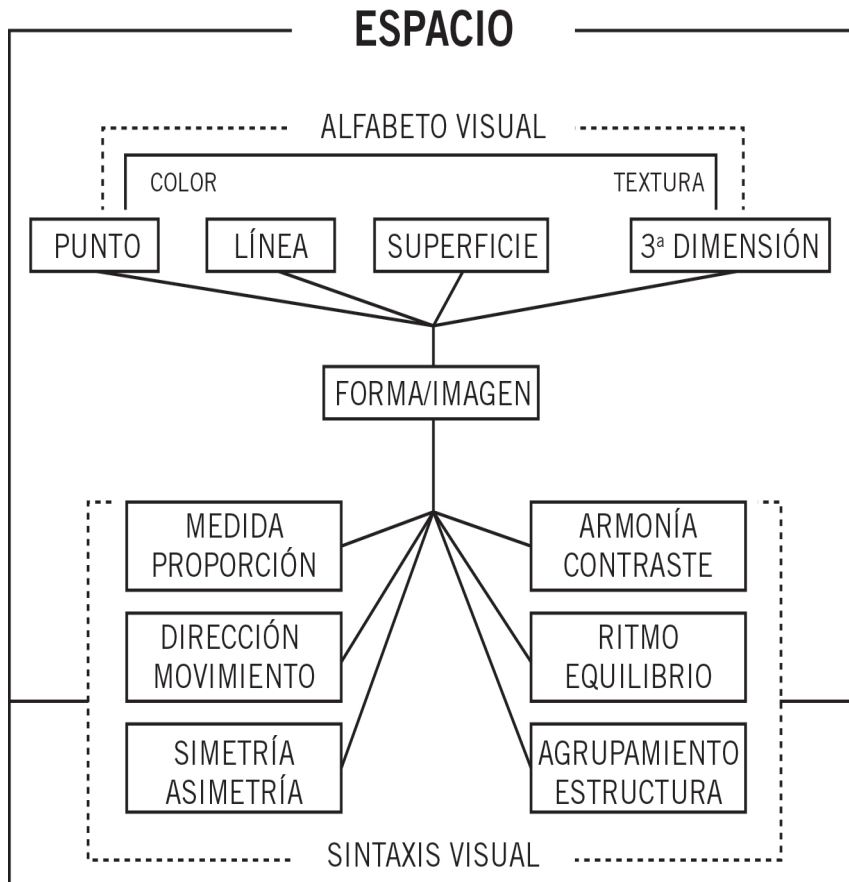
ESPACIO

ALFABETO VISUAL

COLOR

TEXTURA

PUNTO

LÍNEA

SUPERFICIE

3ª DIMENSIÓN

FORMA/IMAGEN

MEDIDA PROPORCIÓN

ARMONÍA CONTRASTE

DIRECCIÓN MOVIMIENTO

RITMO EQUILIBRIO

SIMETRÍA ASIMETRÍA

AGRUPAMIENTO ESTRUCTURA

SINTAXIS VISUAL